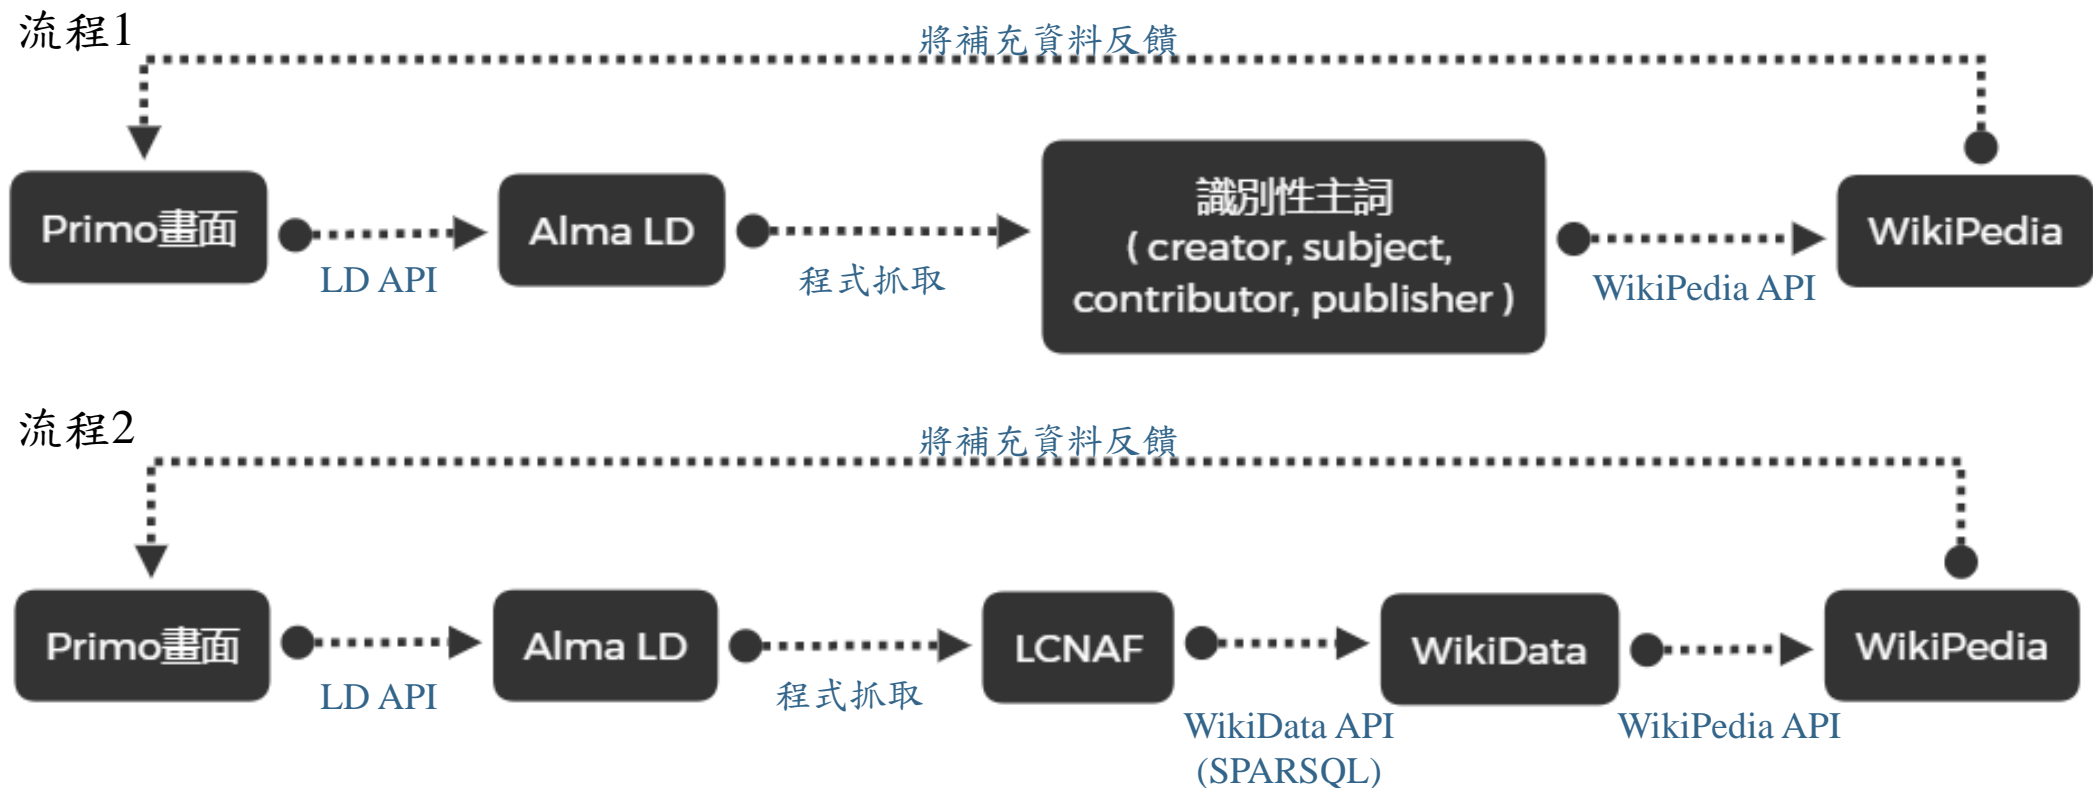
流程1

將補充資料反饋

Primo畫面

LD API

Alma LD

程式抓取

識別性主詞 ( creator, subject, contributor, publisher )

WikiPedia API

WikiPedia

流程2

將補充資料反饋

Primo畫面

LD API

Alma LD

程式抓取

LCNAF

WikiData API (SPARSQL)

WikiData

WikiPedia API

WikiPedia